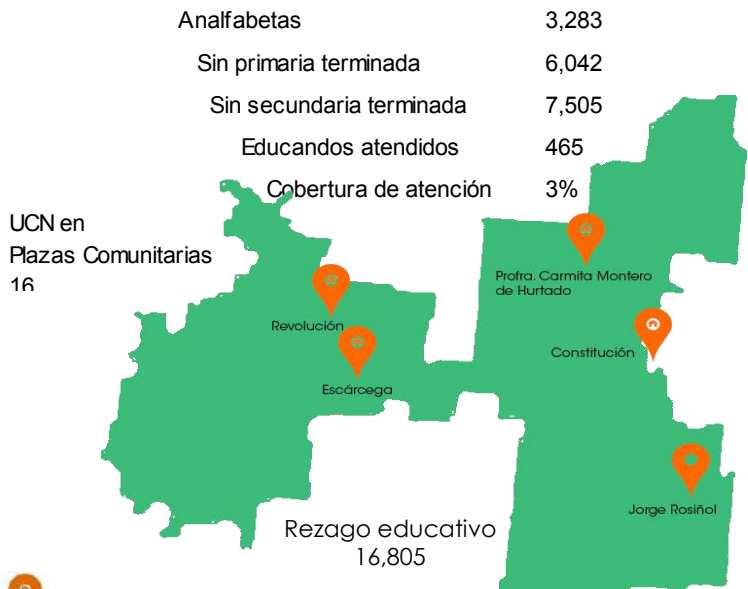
Analfabetas 3,283

Sin primaria terminada 6,042

Sin secundaria terminada 7,505

Educandos atendidos 465

Cobertura de atención 3%

UCN en Plazas Comunitarias 16

Profra. Carmita Montero de Hurtado

Revolución

Constitución

Escárcega

Jorge Rosiñol

Rezago educativo 16,805